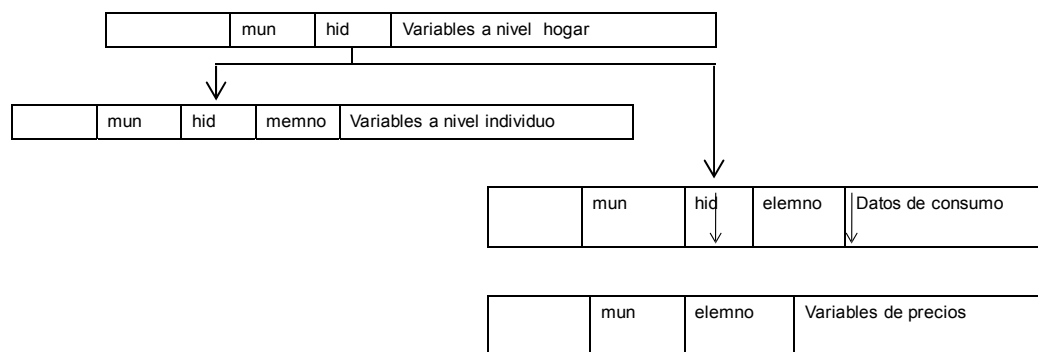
| | mun | hid | Variables a nivel hogar |
|---|---|---|---|

| | mun | hid | memno | Variables a nivel individuo |
|---|---|---|---|---|

| | mun | hid | elemno | Datos de consumo |
|---|---|---|---|---|

| | mun | elemno | Variables de precios |
|---|---|---|---|